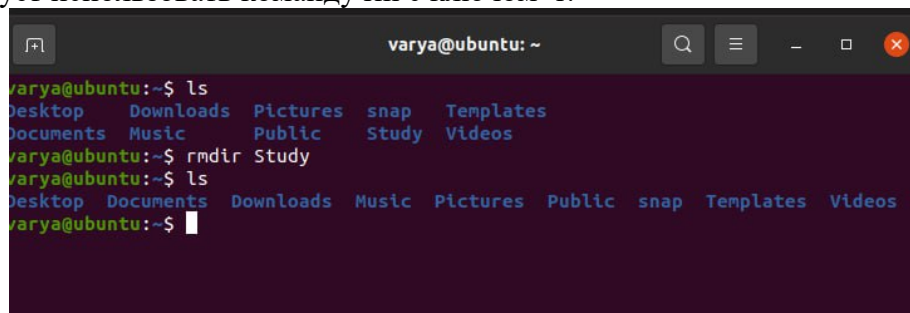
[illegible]

varya@ubuntu: ~

varya@ubuntu:~$ ls
Desktop Downloads Pictures snap Templates
Documents Music Public Study Videos
varya@ubuntu:~$ rmdir Study
varya@ubuntu:~$ ls
Desktop Documents Downloads Music Pictures Public snap Templates Videos
varya@ubuntu:~$